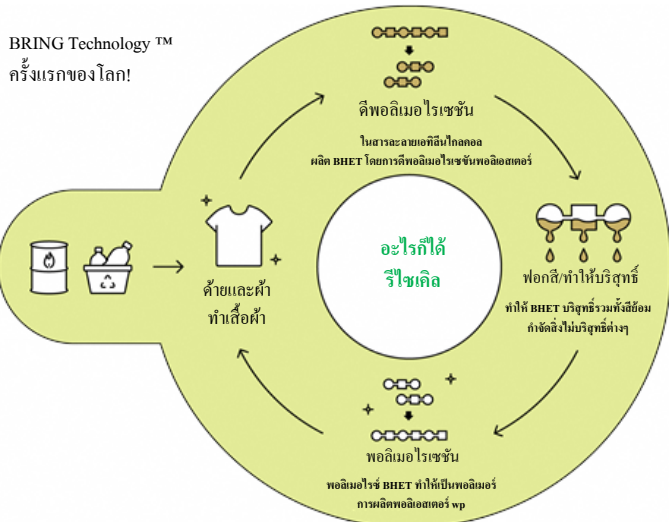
BRING Technology ™
ครั้งแรกของโลก!

ดีพอลิเมอไรเซชัน

ในสารละลายเอทิลีนไกลคอล
ผลิต BHET โดยการดีพอลิเมอไรเซชันพอลิเอสเตอร์

ฟอกสี/ทำให้บริสุทธิ์

ทำให้ BHET บริสุทธิ์รวมทั้งสีย้อม
กำจัดสิ่งไม่บริสุทธิ์ต่างๆ

พอลิเมอไรเซชัน

พอลิเมอไรซ์ BHET ทำให้เป็นพอลิเมอร์
การผลิตพอลิเอสเตอร์ wp

ด้ายและผ้า
ทำเสื้อผ้า

อะไรก็ได้
รีไซเคิล